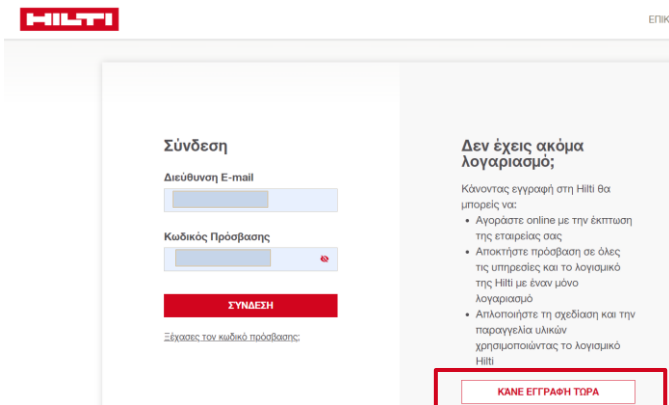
HILTI

ΕΠΙΚ

Σύνδεση

Διεύθυνση E-mail

Κωδικός Πρόσβασης

ΣΥΝΔΕΣΗ

Ξέχασες τον κωδικό πρόσβασης;

Δεν έχεις ακόμα λογαριασμό;

Κάνοντας εγγραφή στη Hilti θα μπορείς να:

- Αγοράστε online με την έκπτωση της εταιρείας σας
- Αποκτήστε πρόσβαση σε όλες τις υπηρεσίες και το λογισμικό της Hilti με έναν μόνο λογαριασμό
- Απλοποιήστε τη σχεδίαση και την παραγγελία υλικών χρησιμοποιώντας το λογισμικό Hilti

ΚΑΝΕ ΕΓΓΡΑΦΗ ΤΩΡΑ